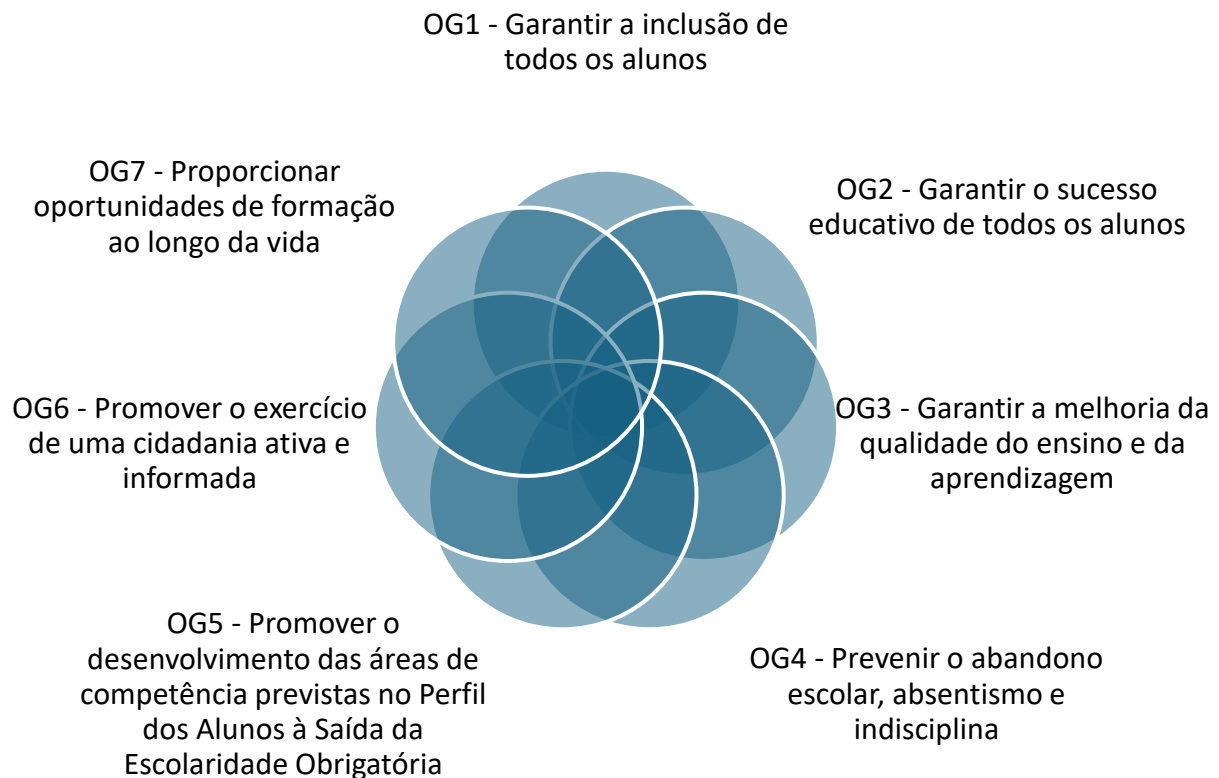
OG1 - Garantir a inclusão de todos os alunos

OG7 - Proporcionar oportunidades de formação ao longo da vida

OG2 - Garantir o sucesso educativo de todos os alunos

OG6 - Promover o exercício de uma cidadania ativa e informada

OG3 - Garantir a melhoria da qualidade do ensino e da aprendizagem

OG5 - Promover o desenvolvimento das áreas de competência previstas no Perfil dos Alunos à Saída da Escolaridade Obrigatória

OG4 - Prevenir o abandono escolar, absentismo e indisciplina